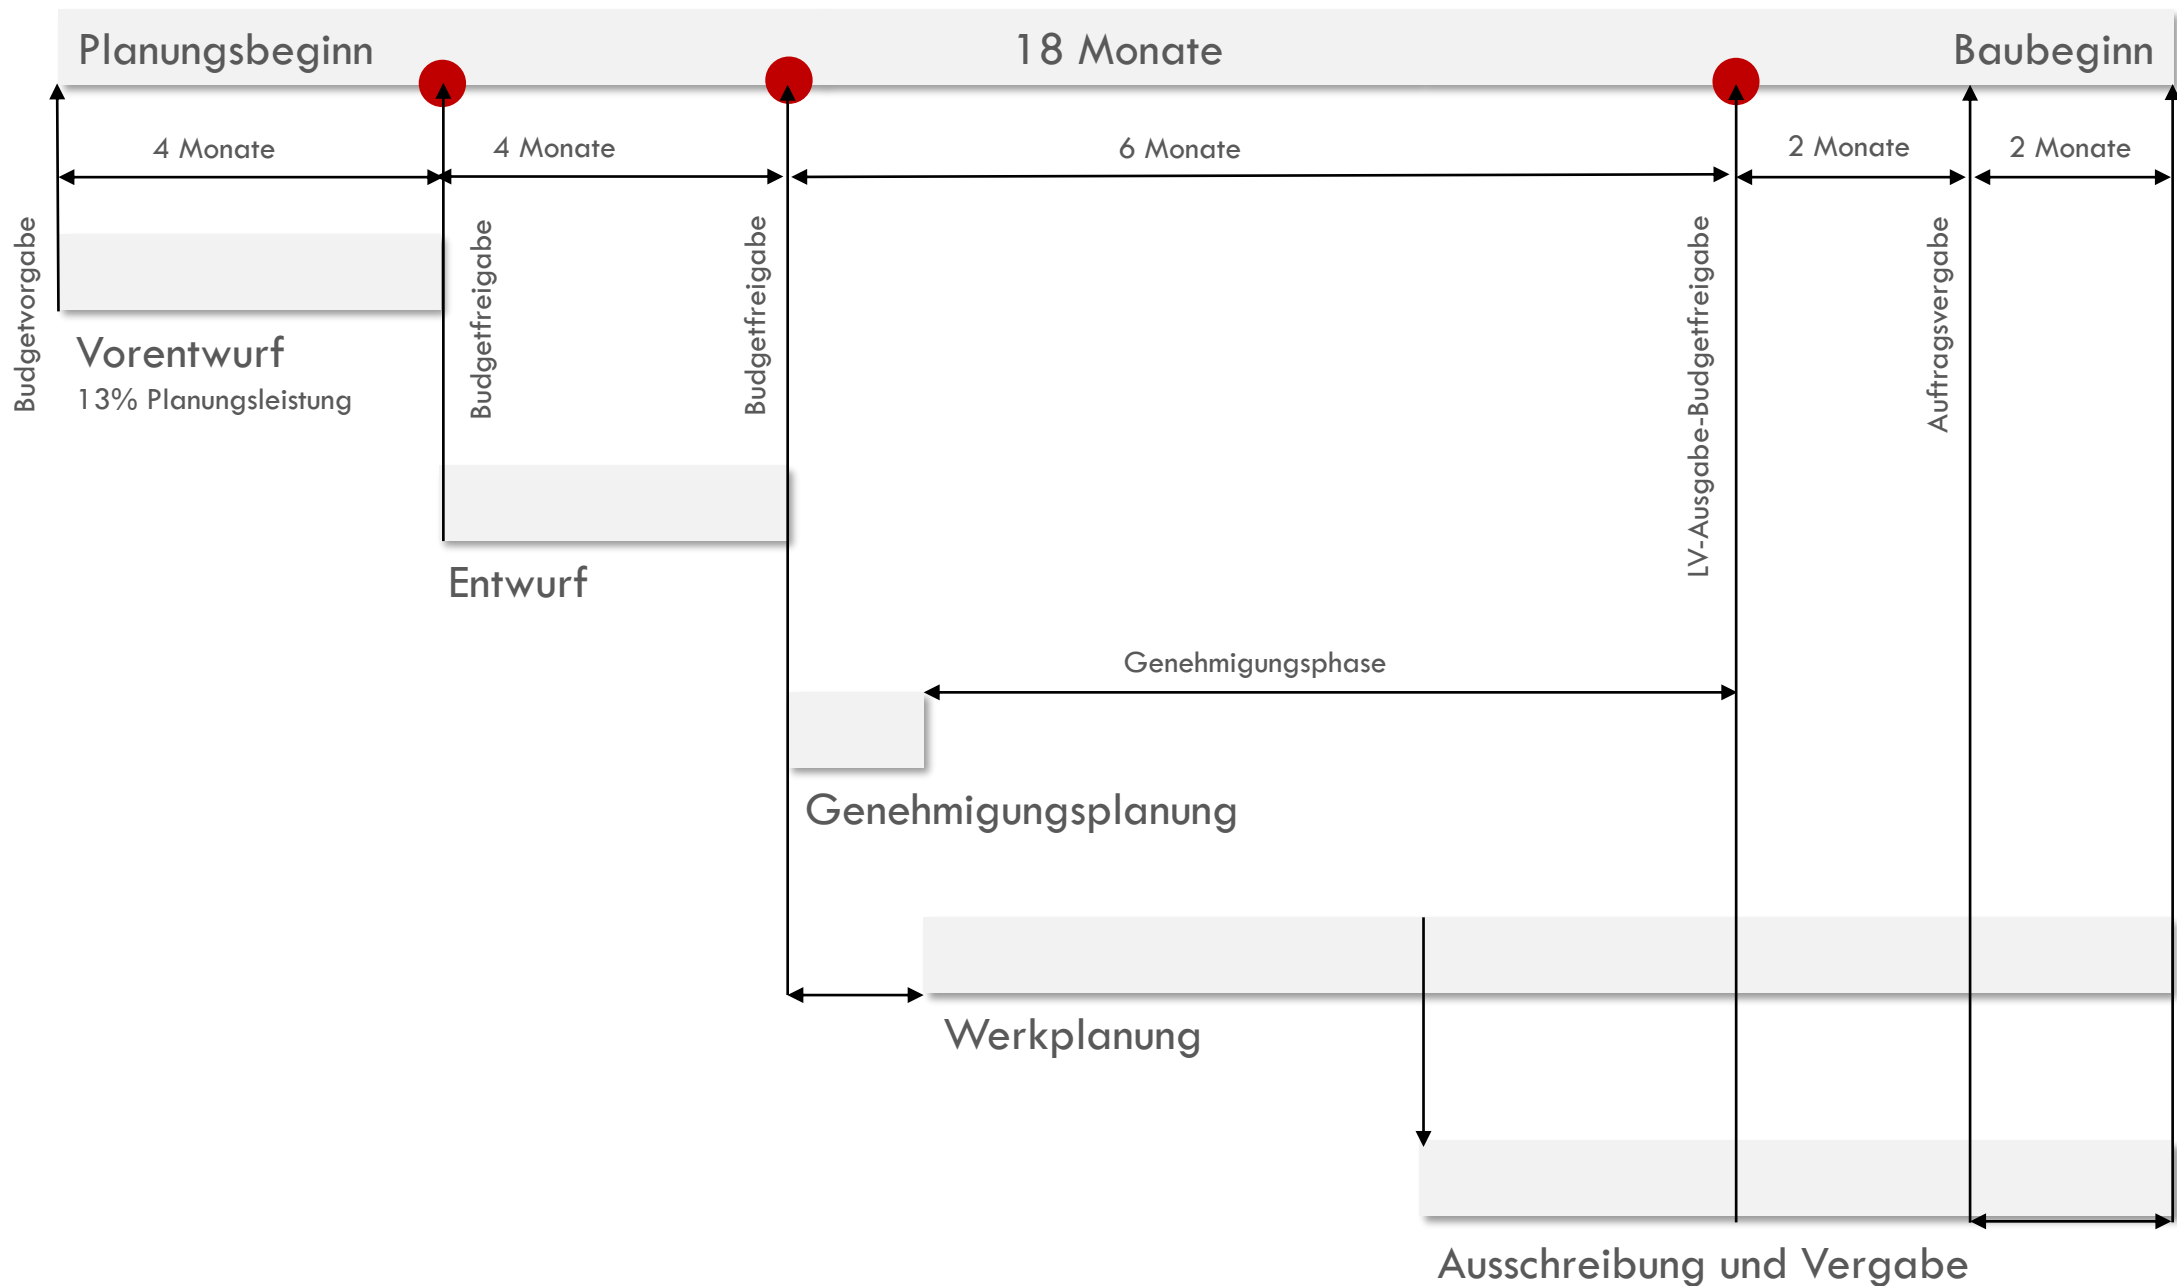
Planungsbeginn 18 Monate Baubeginn

4 Monate 4 Monate 6 Monate 2 Monate 2 Monate

Budgetvorgabe

Budgetfreigabe

Budgetfreigabe

LV-Ausgabe-Budgetfreigabe

Auftragsvergabe

Vorentwurf
13% Planungsleistung

Entwurf

Genehmigungsphase

Genehmigungsplanung

Werkplanung

Ausschreibung und Vergabe